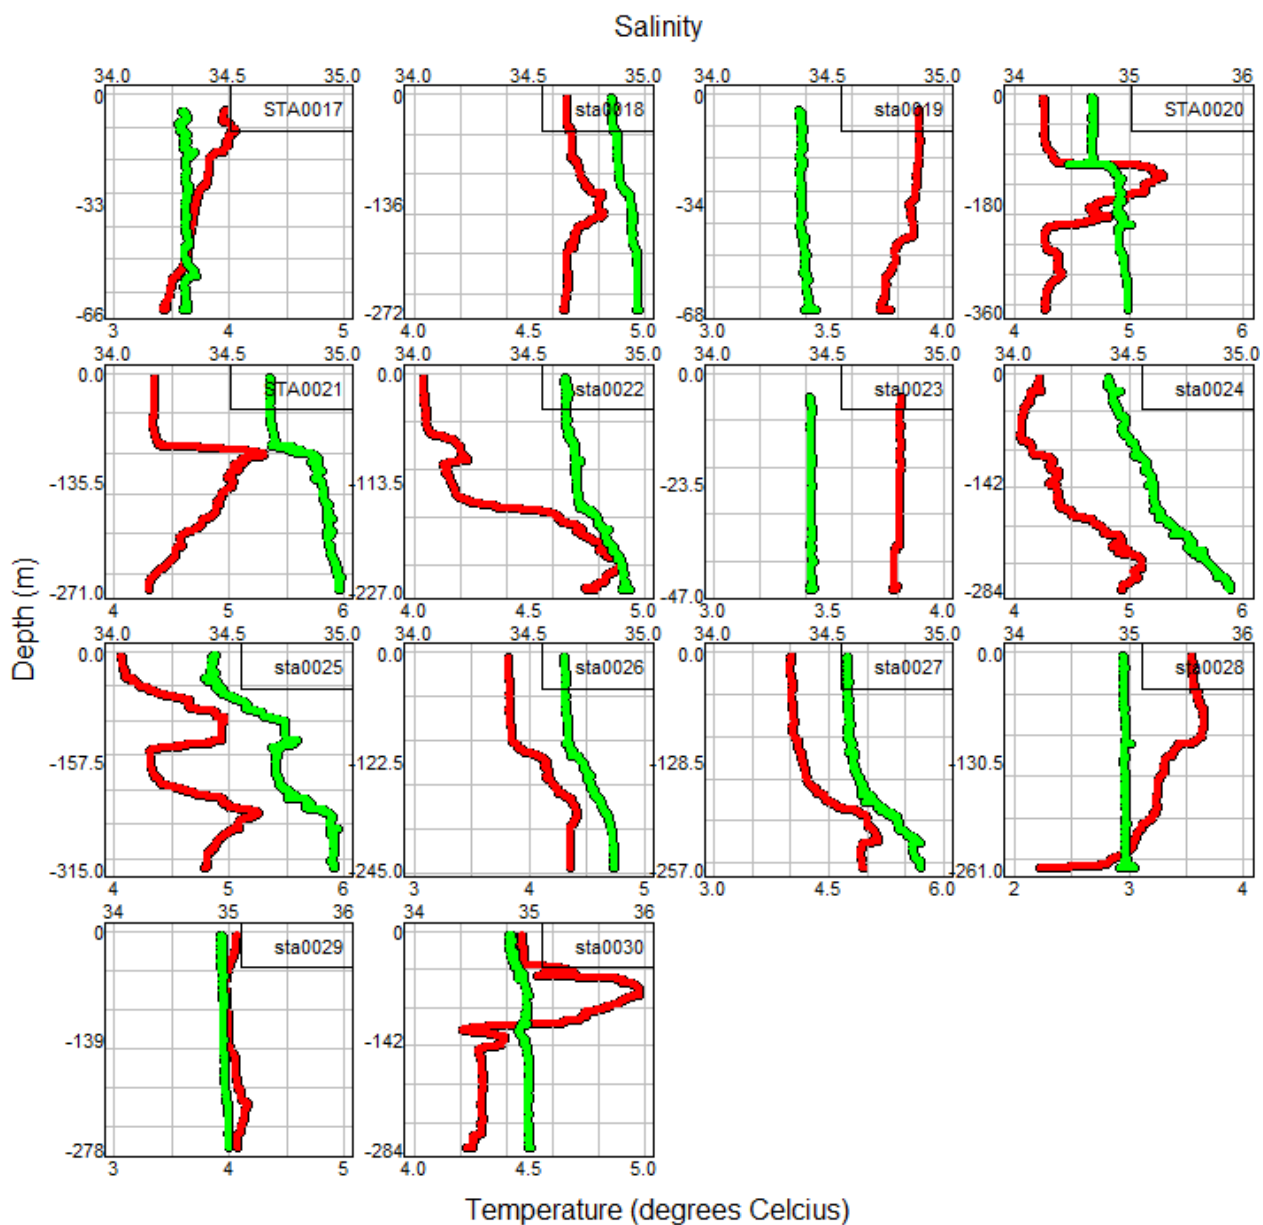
Salinity

34.0 34.5 35.0
0
-33
-66
3 4 5
STA0017

34.0 34.5 35.0
0
-136
-272
4.0 4.5 5.0
sta0018

34.0 34.5 35.0
0
-34
-68
3.0 3.5 4.0
sta0019

34 35 36
0
-180
-360
4 5 6
STA0020

34.0 34.5 35.0
0.0
-135.5
-271.0
4 5 6
STA0021

34.0 34.5 35.0
0.0
-113.5
-227.0
4.0 4.5 5.0
sta0022

34.0 34.5 35.0
0.0
-23.5
-47.0
3.0 3.5 4.0
sta0023

34.0 34.5 35.0
0
-142
-284
4 5 6
sta0024

34.0 34.5 35.0
0.0
-157.5
-315.0
4 5 6
sta0025

34.0 34.5 35.0
0.0
-122.5
-245.0
3 4 5
sta0026

34.0 34.5 35.0
0.0
-128.5
-257.0
3.0 4.5 6.0
sta0027

34 35 36
0.0
-130.5
-261.0
2 3 4
sta0028

34 35 36
0
-139
-278
3 4 5
sta0029

34 35 36
0
-142
-284
4.0 4.5 5.0
sta0030

Depth (m)

Temperature (degrees Celcius)